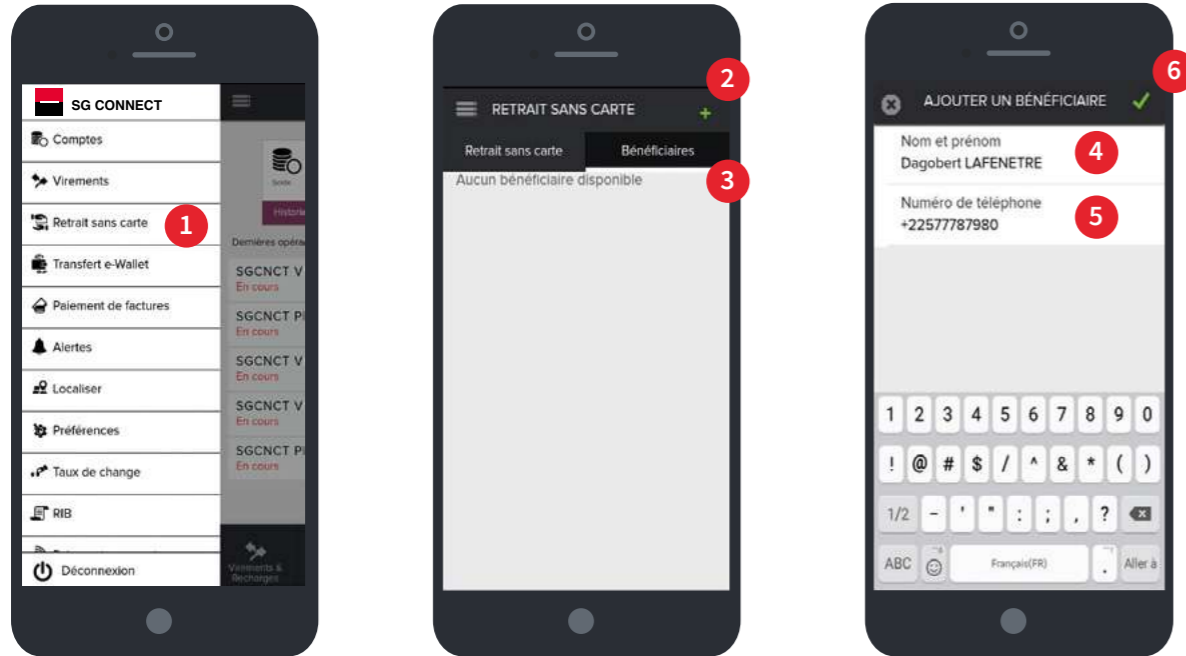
SG CONNECT
Comptes
Virements
Retrait sans carte
1
Transfert e-Wallet
Paiement de factures
Alertes
Localiser
Préférences
Taux de change
RIB
Déconnexion

Solde
Historique
Dernières opéra
SGCNCT V
En cours
SGCNCT P
En cours
SGCNCT V
En cours
SGCNCT V
En cours
SGCNCT P
En cours
Virements & Recharges

2
RETRAIT SANS CARTE
+
Retrait sans carte
Bénéficiaires
3
Aucun bénéficiaire disponible

6
AJOUTER UN BÉNÉFICIAIRE
Nom et prénom
Dagobert LAFENETRE
4
Numéro de téléphone
+22577787980
5

1 2 3 4 5 6 7 8 9 0
! @ # $ / ^ & * ( )
1/2 - ' " : ; , ?
ABC Français(FR) . Aller à